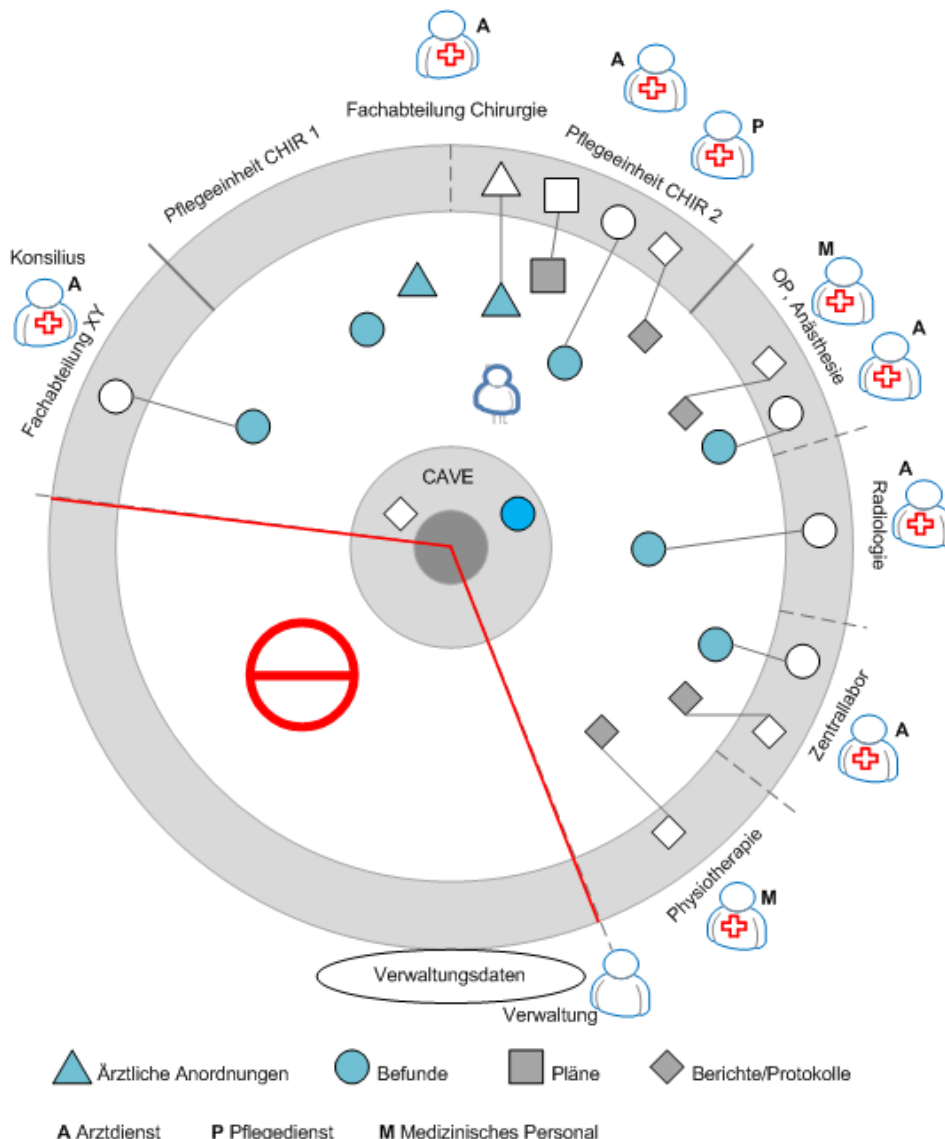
A

Fachabteilung Chirurgie

A

P

Pflegeeinheit CHIR 1

Pflegeeinheit CHIR 2

Konsilius

A

Fachabteilung XY

M

OP, Anästhesie

A

CAVE

A

Radiologie

Zentrallabor

A

Physiotherapie

M

Verwaltungsdaten

Verwaltung

Ärztliche Anordnungen   Befunde   Pläne   Berichte/Protokolle

A Arztdienst   P Pflegedienst   M Medizinisches Personal